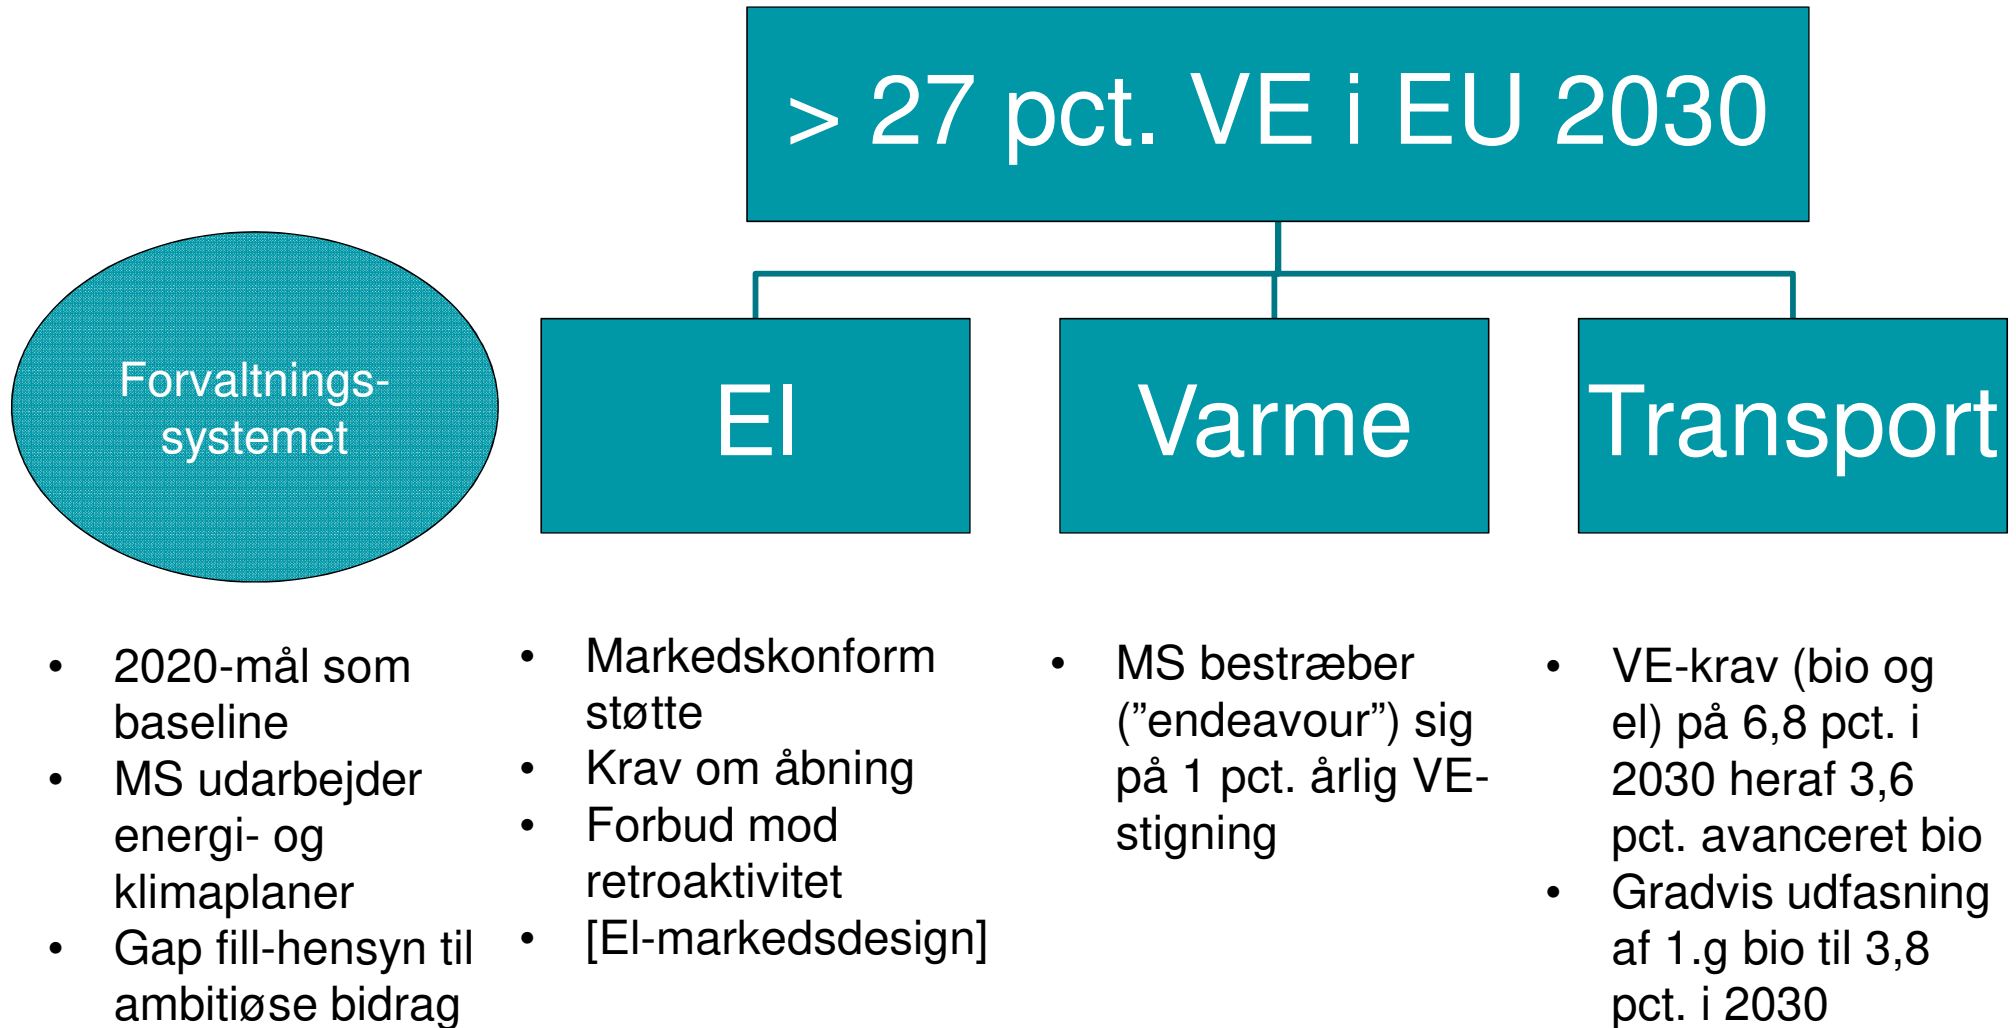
> 27 pct. VE i EU 2030

Forvaltnings-systemet

El

Varme

Transport

- 2020-mål som baseline
- MS udarbejder energi- og klimaplaner
- Gap fill-hensyn til ambitiøse bidrag

- Markedskonform støtte
- Krav om åbning
- Forbud mod retroaktivitet
- [El-markedsdesign]

- MS bestræber ("endeavour") sig på 1 pct. årlig VE-stigning

- VE-krav (bio og el) på 6,8 pct. i 2030 heraf 3,6 pct. avanceret bio
- Gradvis udfasning af 1.g bio til 3,8 pct. i 2030